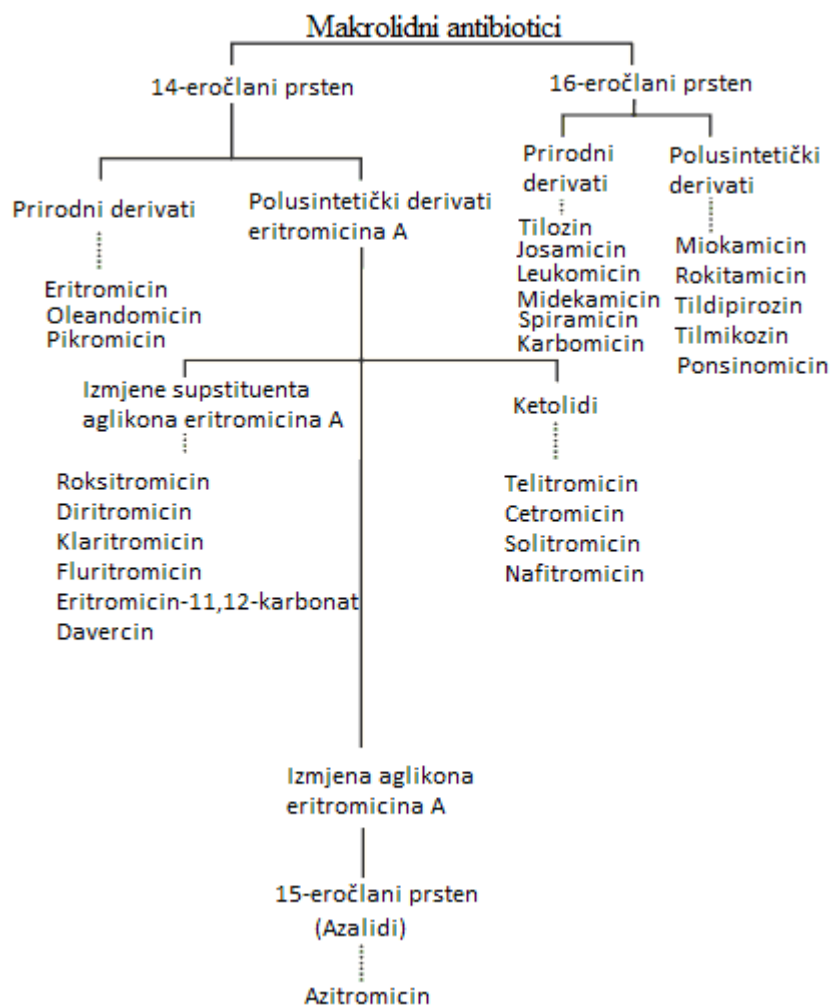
Makrolidni antibiotici

14-eročlani prsten

16-eročlani prsten

Prirodni derivati

Eritromicin
Oleandomicin
Pikromicin

Polusintetički derivati eritromicina A

Prirodni derivati

Tilozin
Josamicin
Leukomicin
Midekamicin
Spiramicin
Karbomicin

Polusintetički derivati

Miokamicin
Rokitamicin
Tildipirozin
Tilmikozin
Ponsinomicin

Izmjene supstituenta aglikona eritromicina A

Roksitromicin
Diritromicin
Klaritromicin
Fluritromicin
Eritromicin-11,12-karbonat
Davercin

Ketolidi

Telitromicin
Cetromicin
Solitromicin
Nafitromicin

Izmjena aglikona eritromicina A

15-eročlani prsten
(Azalidi)

Azitromicin